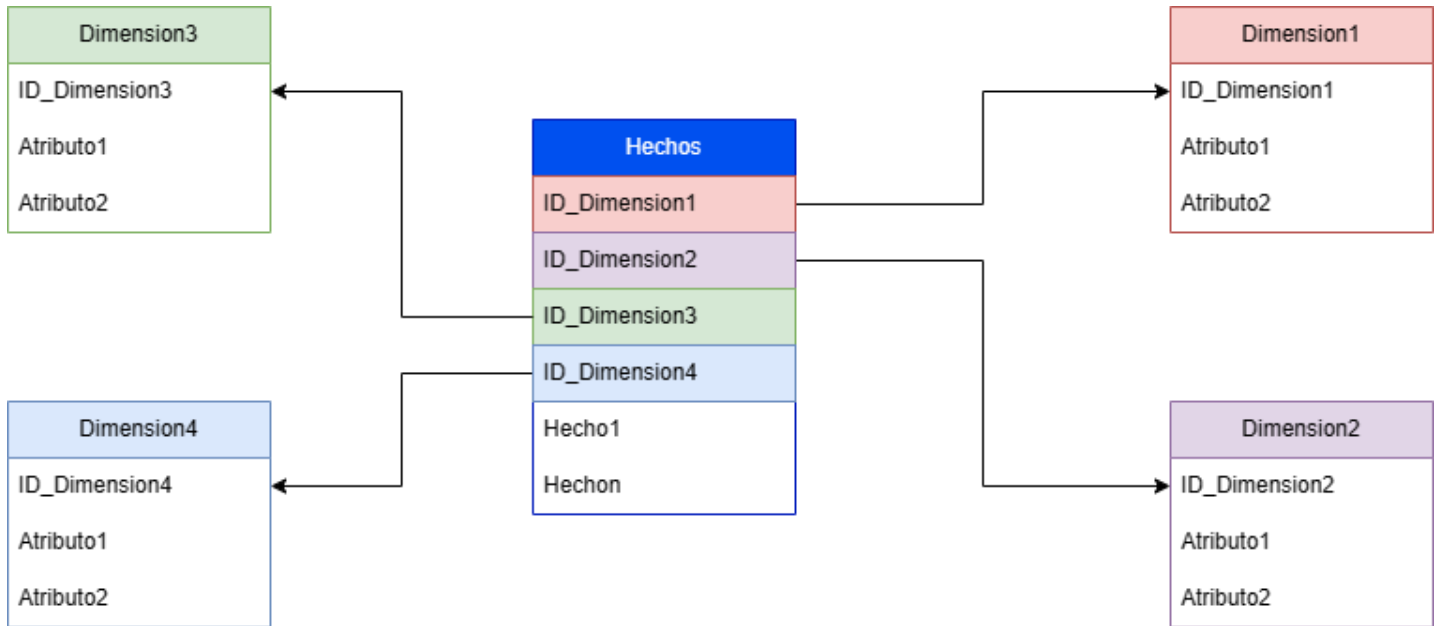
Dimension3
ID_Dimension3
Atributo1
Atributo2

Hechos
ID_Dimension1
ID_Dimension2
ID_Dimension3
ID_Dimension4
Hecho1
Hechon

Dimension1
ID_Dimension1
Atributo1
Atributo2

Dimension4
ID_Dimension4
Atributo1
Atributo2

Dimension2
ID_Dimension2
Atributo1
Atributo2